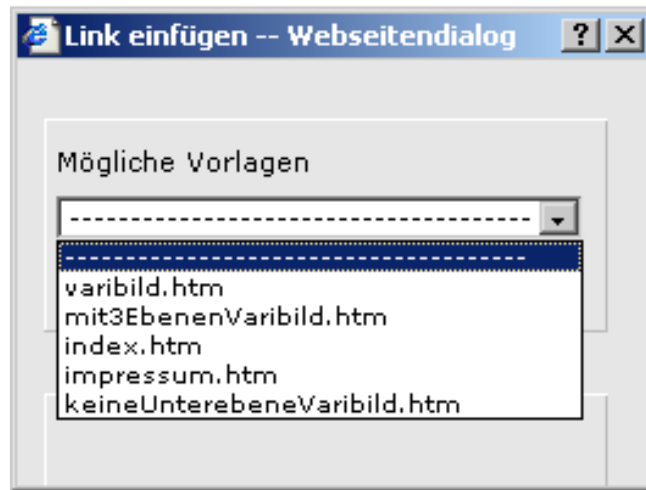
Link einfügen -- Webseitendialog

?

X

Mögliche Vorlagen

------------------------------------

------------------------------------

varibild.htm

mit3EbenenVaribild.htm

index.htm

impressum.htm

keineUnterebeneVaribild.htm